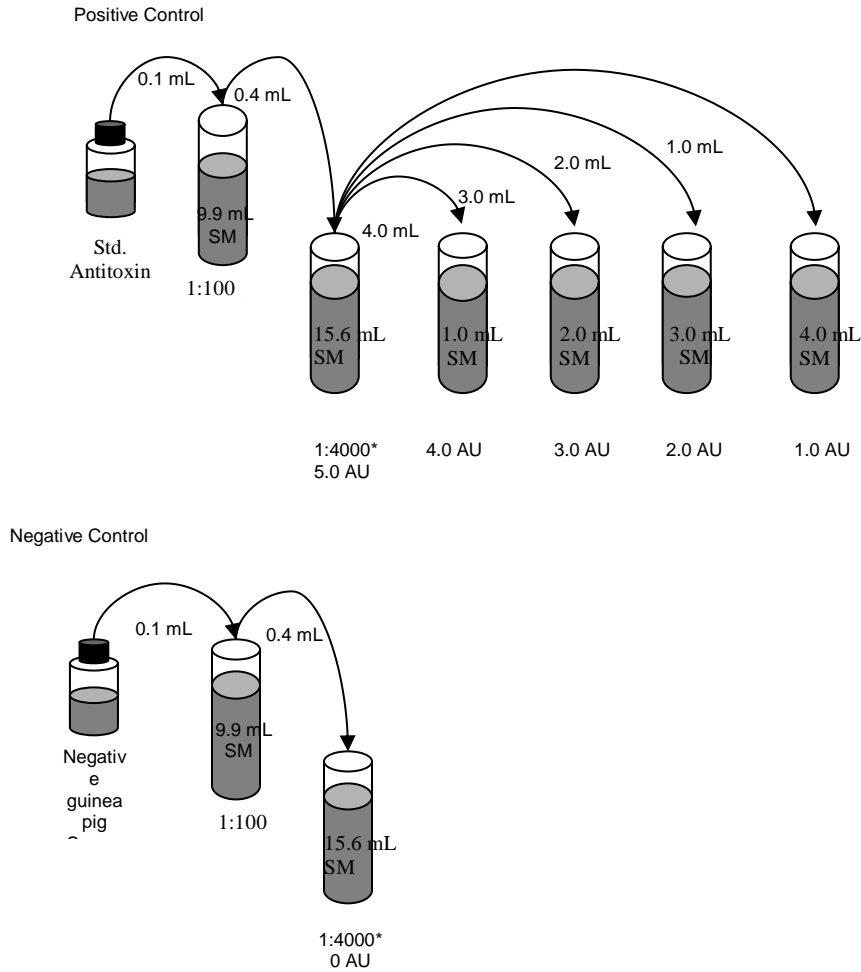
Positive Control

0.1 mL

0.4 mL

1.0 mL

2.0 mL

3.0 mL

4.0 mL

9.9 mL SM

Std. Antitoxin

1:100

15.6 mL SM

1.0 mL SM

2.0 mL SM

3.0 mL SM

4.0 mL SM

1:4000* 5.0 AU

4.0 AU

3.0 AU

2.0 AU

1.0 AU

Negative Control

0.1 mL

0.4 mL

9.9 mL SM

Negativ e guinea pig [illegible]

1:100

15.6 mL SM

1:4000* 0 AU